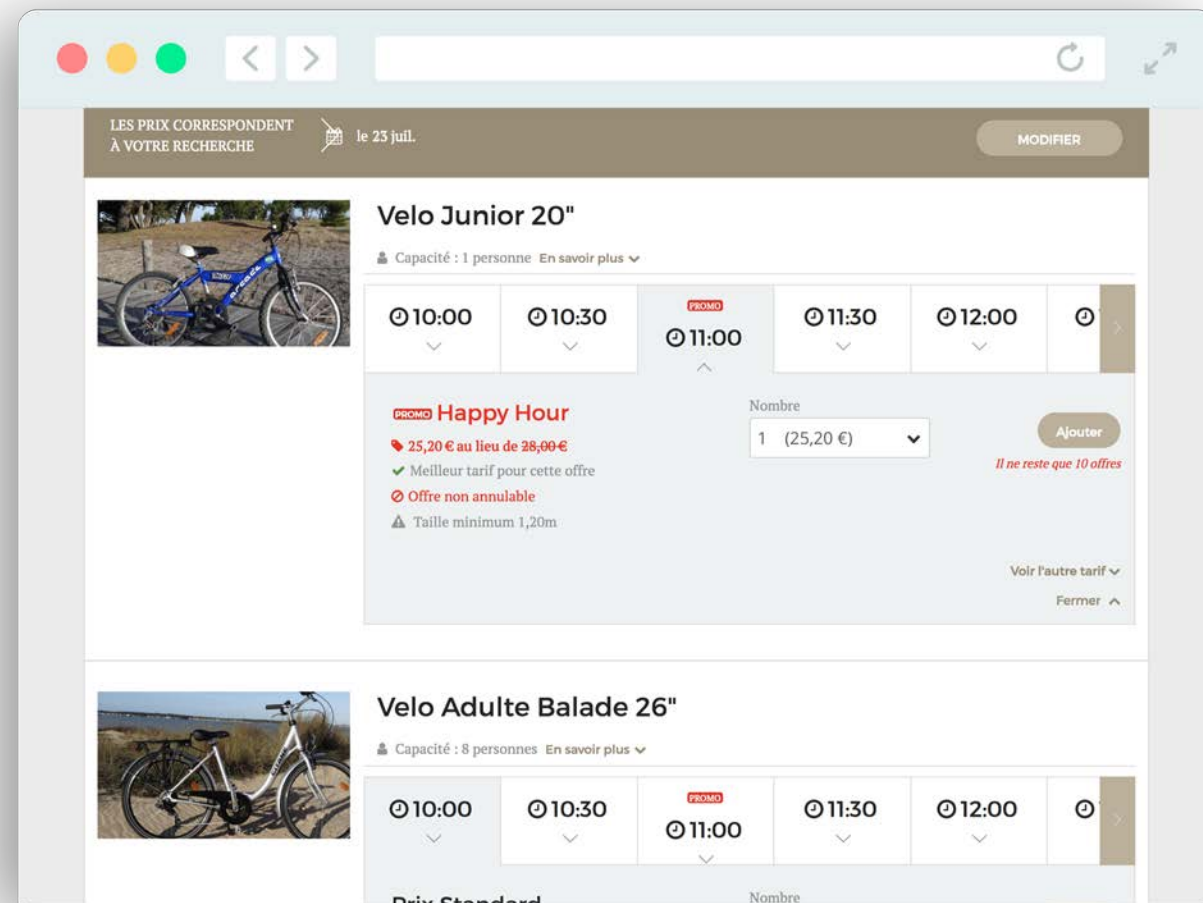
LES PRIX CORRESPONDENT À VOTRE RECHERCHE

le 23 juil.

MODIFIER

Velo Junior 20"

Capacité : 1 personne En savoir plus

10:00

10:30

PROMO
11:00

11:30

12:00

PROMO Happy Hour

25,20 € au lieu de ~~28,00 €~~

Meilleur tarif pour cette offre

Offre non annulable

Taille minimum 1,20m

Nombre

1 (25,20 €)

Ajouter

Il ne reste que 10 offres

Voir l'autre tarif

Fermer

Velo Adulte Balade 26"

Capacité : 8 personnes En savoir plus

10:00

10:30

PROMO
11:00

11:30

12:00

Prix Standard

Nombre